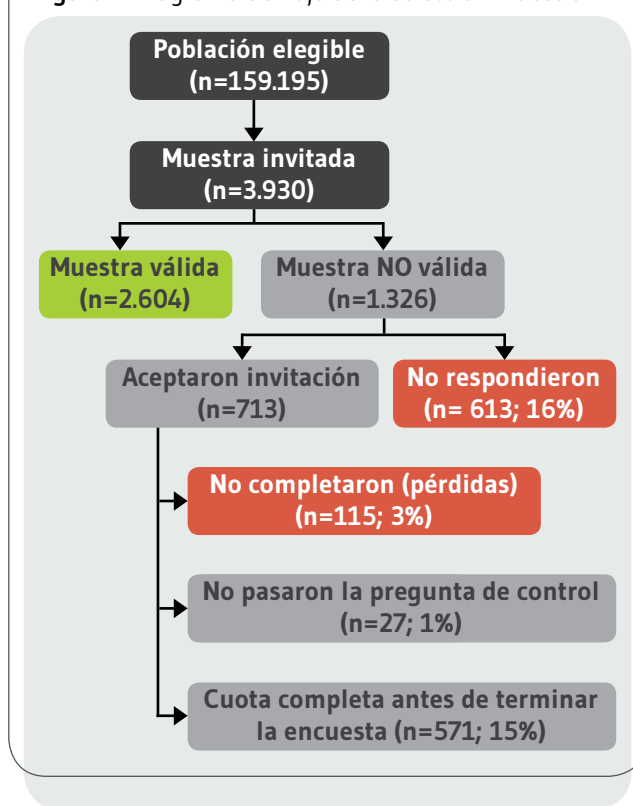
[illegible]

Población elegible (n=159.195)

Muestra invitada (n=3.930)

Muestra válida (n=2.604)

Muestra NO válida (n=1.326)

Aceptaron invitación (n=713)

No respondieron (n= 613; 16%)

No completaron (pérdidas) (n=115; 3%)

No pasaron la pregunta de control (n=27; 1%)

Cuota completa antes de terminar la encuesta (n=571; 15%)